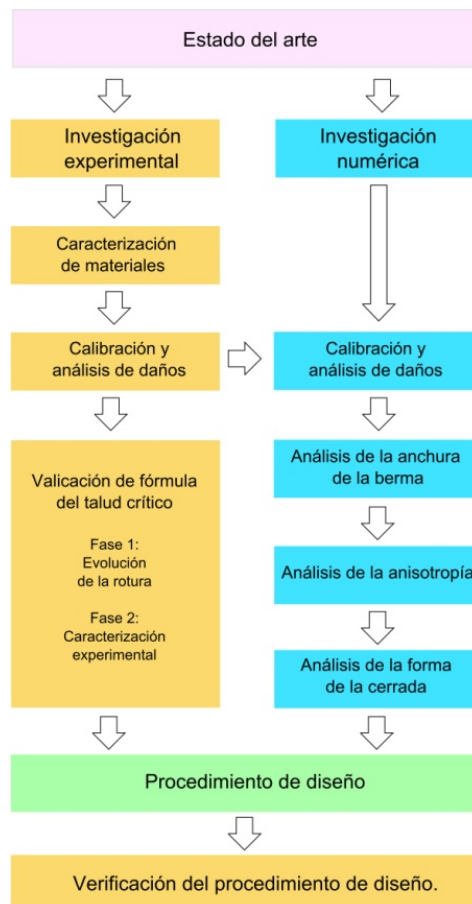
Estado del arte

Investigación experimental

Caracterización de materiales

Calibración y análisis de daños

Valicación de fórmula del talud crítico

Fase 1: Evolución de la rotura

Fase 2: Caracterización experimental

Investigación numérica

Calibración y análisis de daños

Análisis de la anchura de la berma

Análisis de la anisotropía

Análisis de la forma de la cerrada

Procedimiento de diseño

Verificación del procedimiento de diseño.